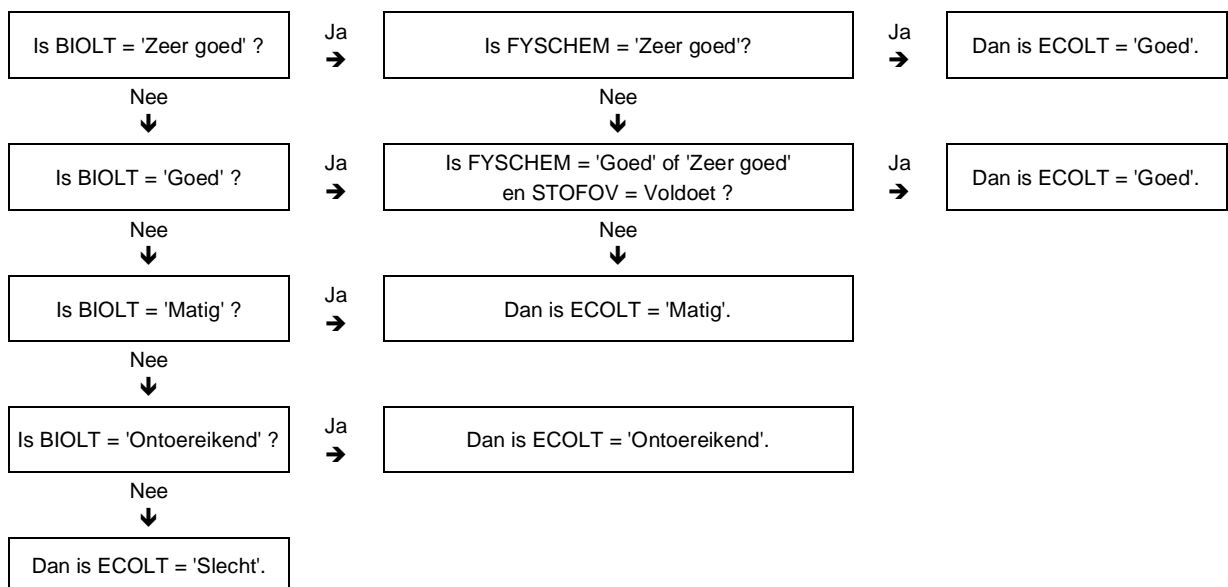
Is BIOLT = 'Zeer goed' ?

Ja
➔

Is FYSCHEM = 'Zeer goed'?

Ja
➔

Dan is ECOLT = 'Goed'.

Nee
↓

Nee
↓

Is BIOLT = 'Goed' ?

Ja
➔

Is FYSCHEM = 'Goed' of 'Zeer goed' en STOFOV = Voldoet ?

Ja
➔

Dan is ECOLT = 'Goed'.

Nee
↓

Nee
↓

Is BIOLT = 'Matig' ?

Ja
➔

Dan is ECOLT = 'Matig'.

Nee
↓

Is BIOLT = 'Ontoereikend' ?

Ja
➔

Dan is ECOLT = 'Ontoereikend'.

Nee
↓

Dan is ECOLT = 'Slecht'.